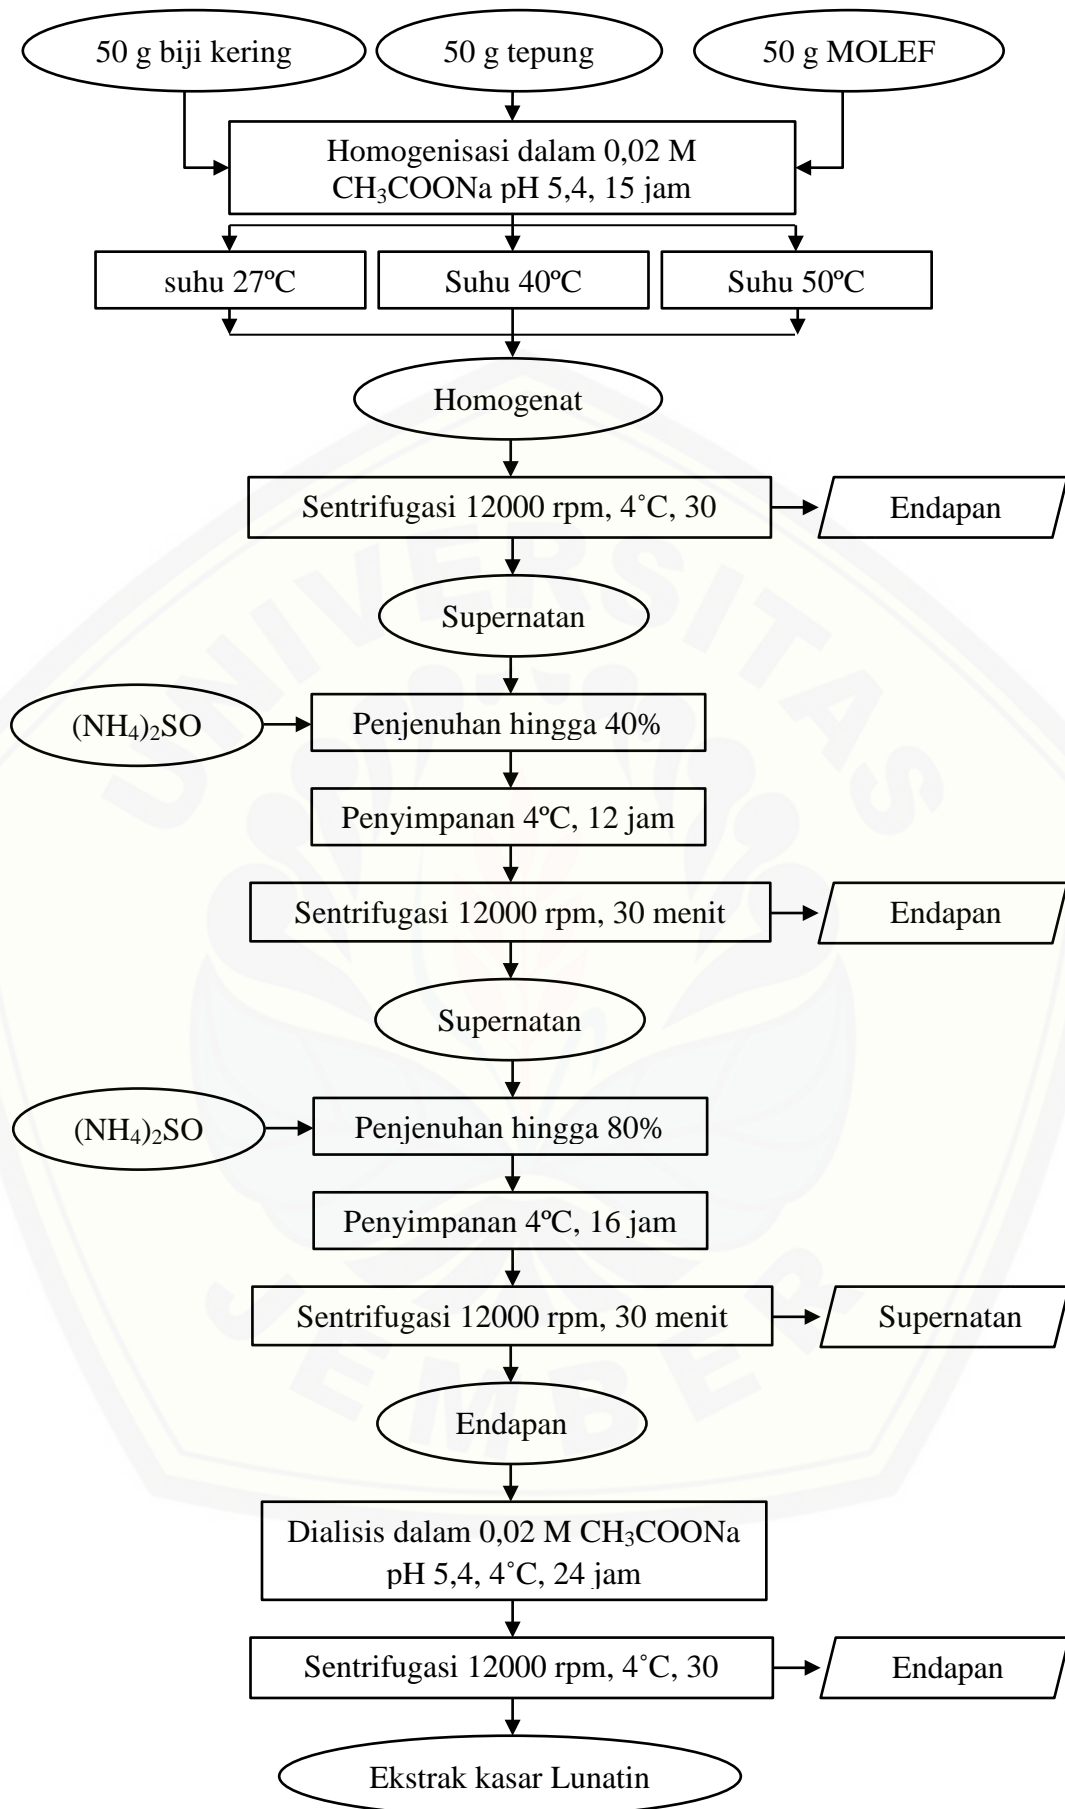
50 g biji kering

50 g tepung

50 g MOLEF

Homogenisasi dalam 0,02 M $CH_3COONa$ pH 5,4, 15 jam

suhu 27ºC

Suhu 40ºC

Suhu 50ºC

Homogenat

Sentrifugasi 12000 rpm, 4˚C, 30

Endapan

Supernatan

$(NH_4)_2SO$

Penjenuhan hingga 40%

Penyimpanan 4ºC, 12 jam

Sentrifugasi 12000 rpm, 30 menit

Endapan

Supernatan

$(NH_4)_2SO$

Penjenuhan hingga 80%

Penyimpanan 4ºC, 16 jam

Sentrifugasi 12000 rpm, 30 menit

Supernatan

Endapan

Dialisis dalam 0,02 M $CH_3COONa$ pH 5,4, 4˚C, 24 jam

Sentrifugasi 12000 rpm, 4˚C, 30

Endapan

Ekstrak kasar Lunatin